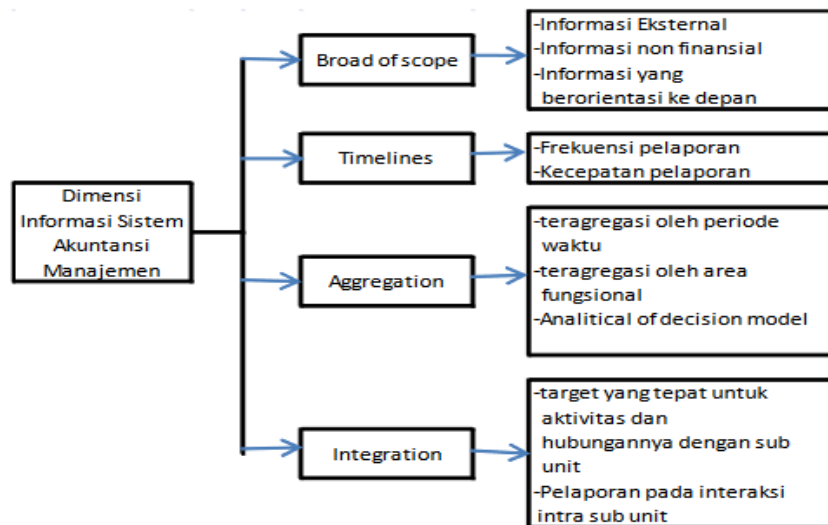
Dimensi Informasi Sistem Akuntansi Manajemen

Broad of scope

-Informasi Eksternal
-Informasi non finansial
-Informasi yang berorientasi ke depan

Timelines

-Frekuensi pelaporan
-Kecepatan pelaporan

Aggregation

-teragregasi oleh periode waktu
-teragregasi oleh area fungsional
-Analitical of decision model

Integration

-target yang tepat untuk aktivitas dan hubungannya dengan sub unit
-Pelaporan pada interaksi intra sub unit